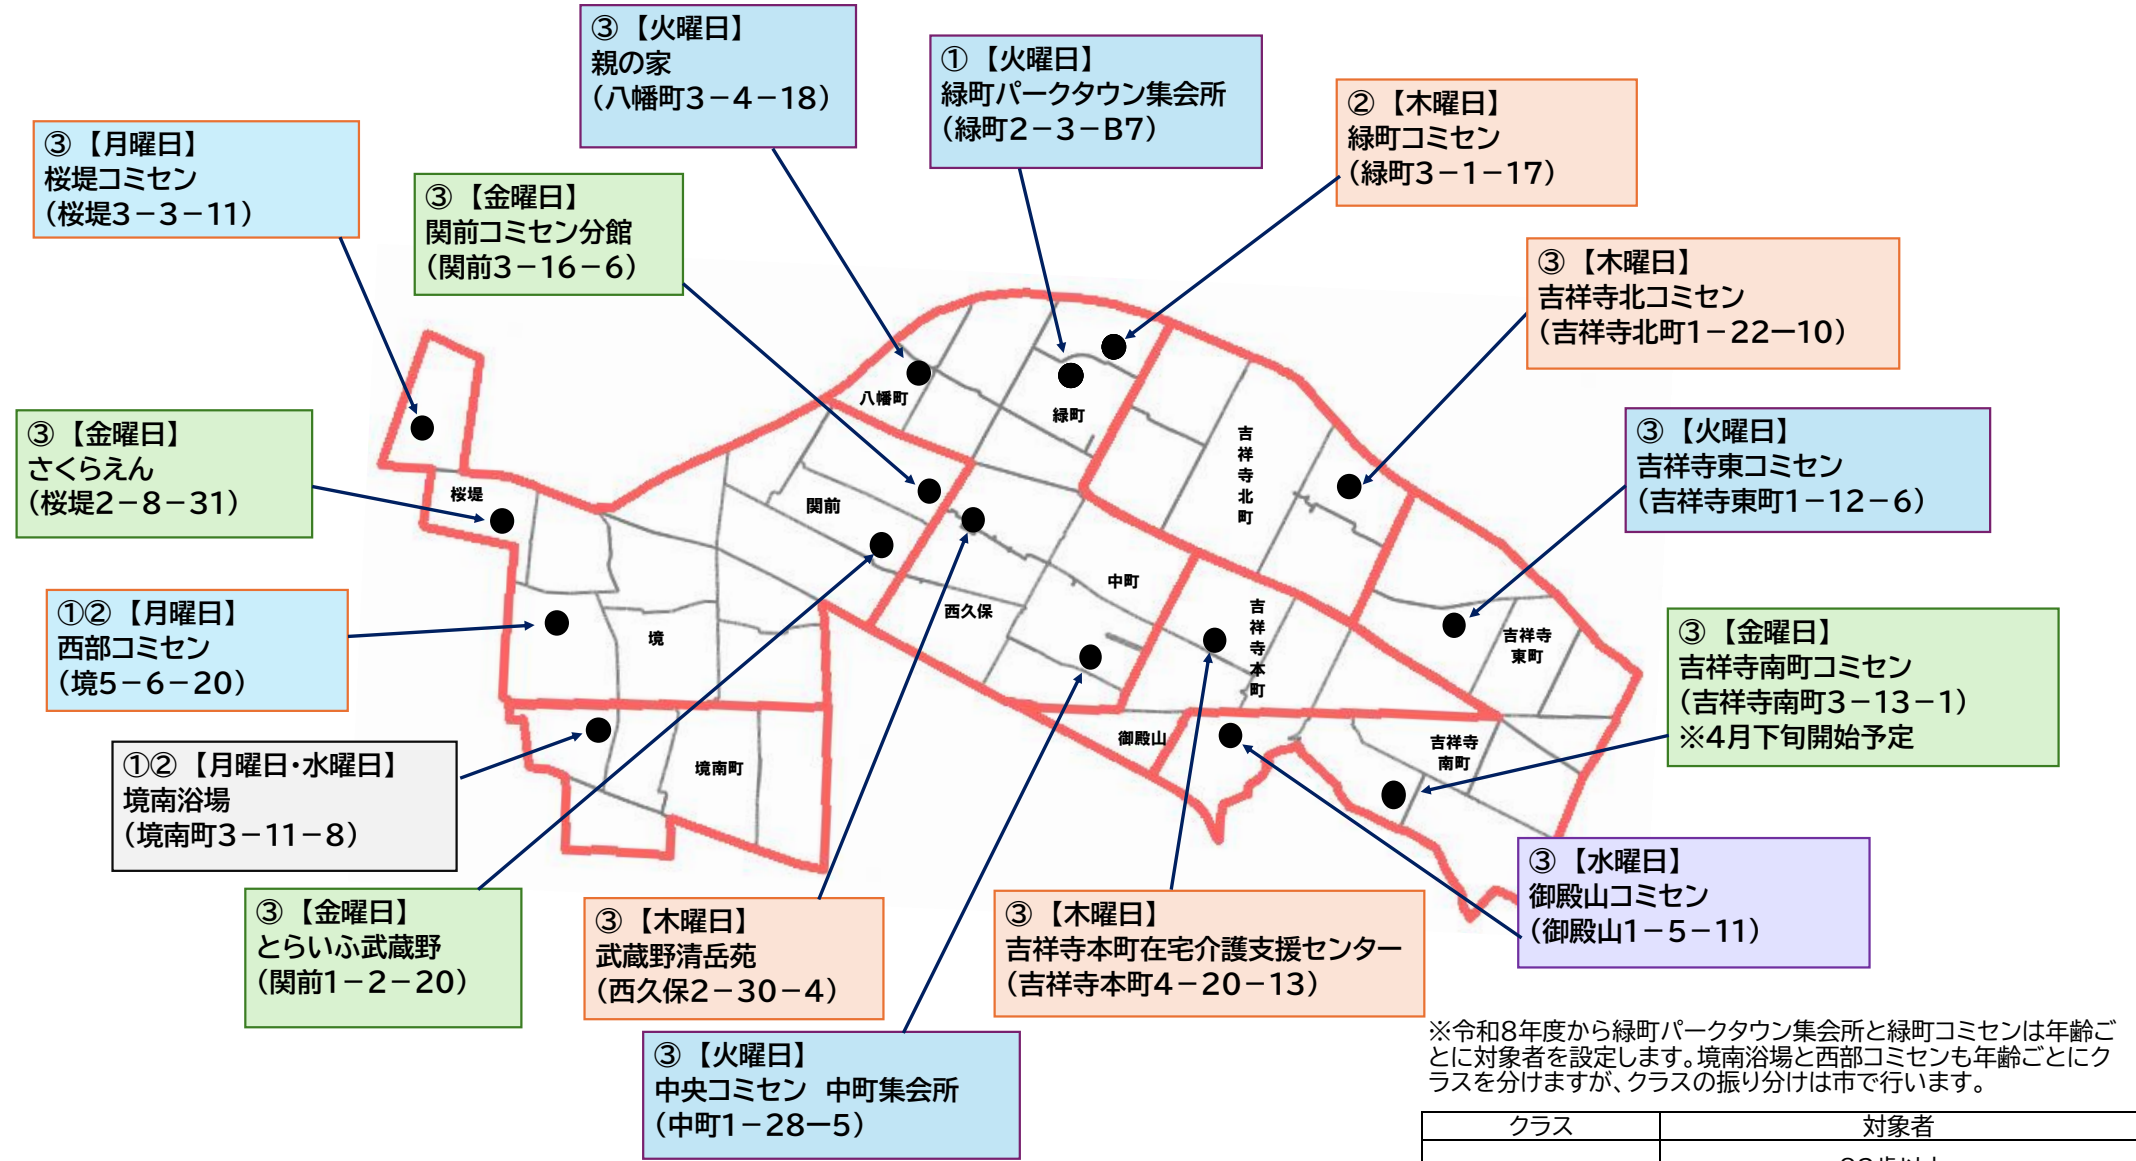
③【火曜日】
親の家
（八幡町3－4－18）

①【火曜日】
緑町パークタウン集会所
（緑町2－3－B7）

②【木曜日】
緑町コミセン
（緑町3－1－17）

③【月曜日】
桜堤コミセン
（桜堤3－3－11）

③【金曜日】
関前コミセン分館
（関前3－16－6）

③【木曜日】
吉祥寺北コミセン
（吉祥寺北町1－22―10）

③【金曜日】
さくらえん
（桜堤2－8－31）

③【火曜日】
吉祥寺東コミセン
（吉祥寺東町1－12－6）

①②【月曜日】
西部コミセン
（境5－6－20）

③【金曜日】
吉祥寺南町コミセン
（吉祥寺南町3－13－1）
※4月下旬開始予定

①②【月曜日･水曜日】
境南浴場
（境南町3－11－8）

八幡町
緑町
吉祥寺北町
桜堤
関前
中町
西久保
境
吉祥寺本町
吉祥寺東町
御殿山
境南町
吉祥寺南町

③【水曜日】
御殿山コミセン
（御殿山1－5－11）

③【金曜日】
とらいふ武蔵野
（関前1－2－20）

③【木曜日】
武蔵野清岳苑
（西久保2－30－4）

③【木曜日】
吉祥寺本町在宅介護支援センター
（吉祥寺本町4－20－13）

③【火曜日】
中央コミセン　中町集会所
（中町1－28―5）

※令和8年度から緑町パークタウン集会所と緑町コミセンは年齢ごとに対象者を設定します。境南浴場と西部コミセンも年齢ごとにクラスを分けますが、クラスの振り分けは市で行います。

| クラス | 対象者 |
|---|---|
| | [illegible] |